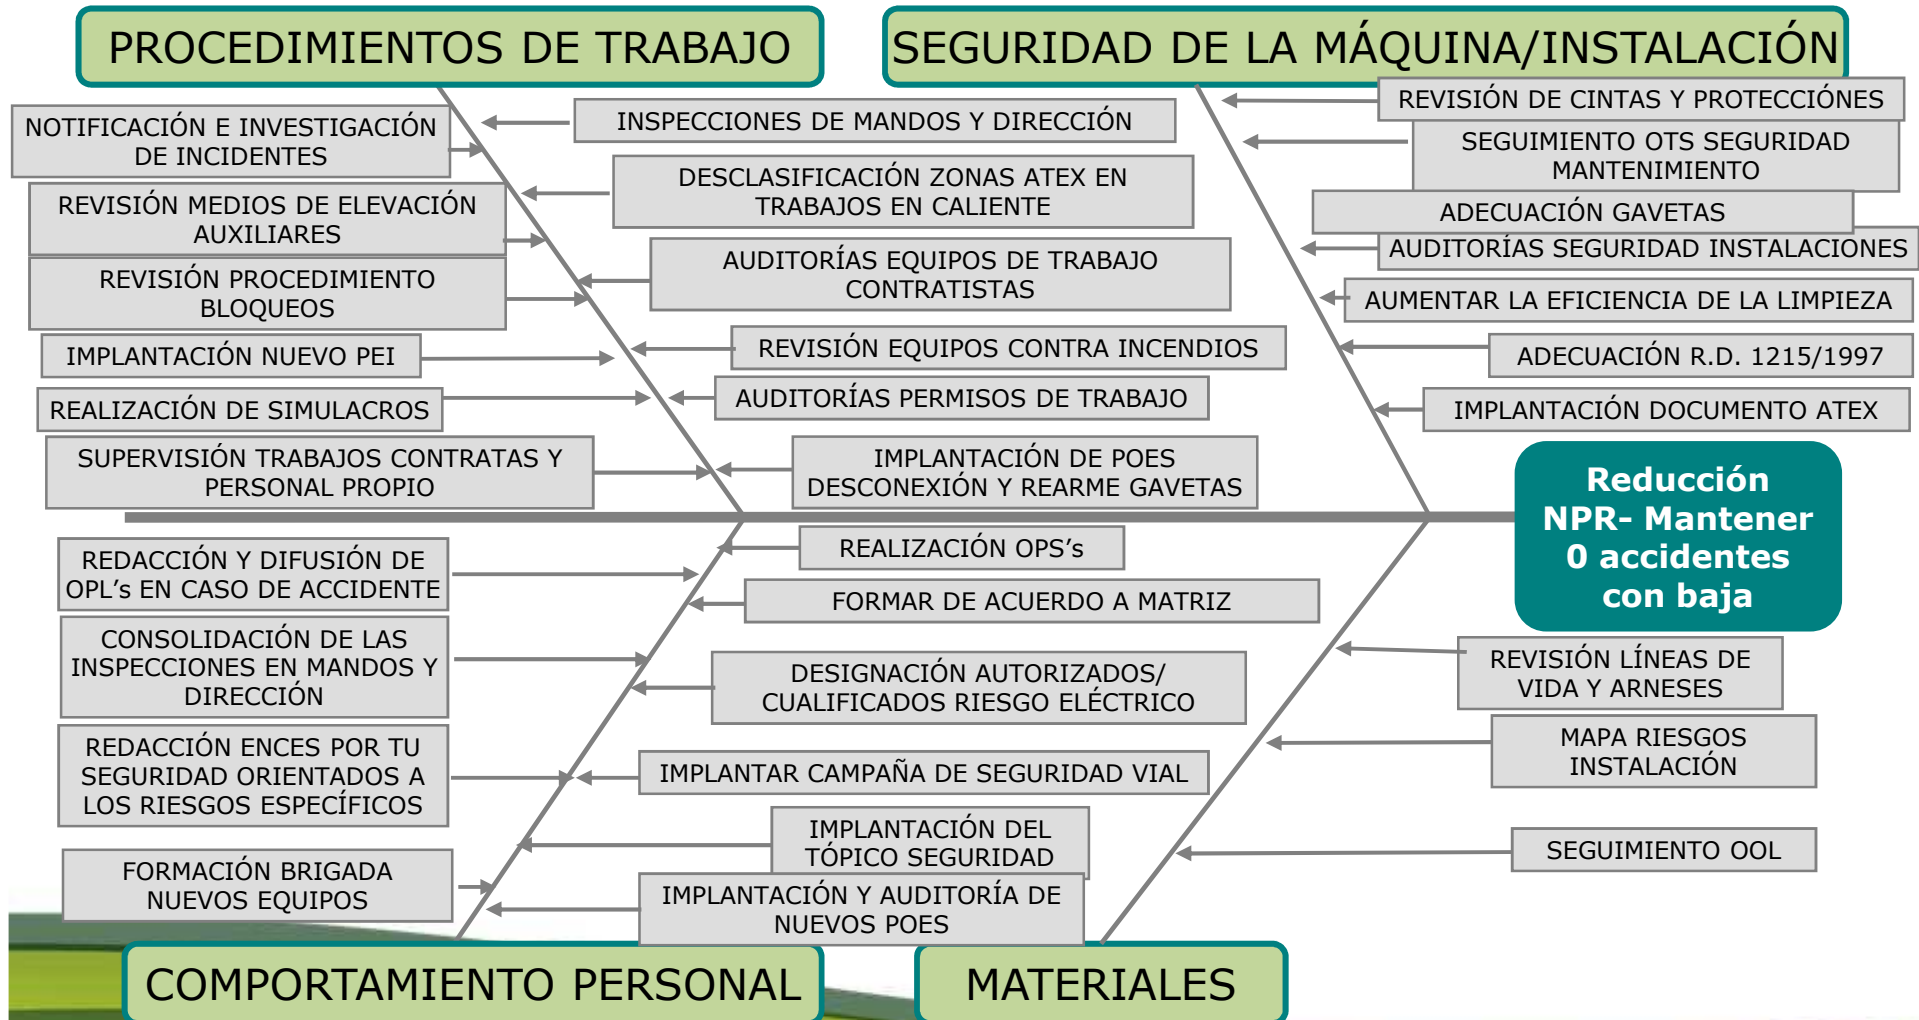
PROCEDIMIENTOS DE TRABAJO

SEGURIDAD DE LA MÁQUINA/INSTALACIÓN

NOTIFICACIÓN E INVESTIGACIÓN DE INCIDENTES

REVISIÓN MEDIOS DE ELEVACIÓN AUXILIARES

REVISIÓN PROCEDIMIENTO BLOQUEOS

IMPLANTACIÓN NUEVO PEI

REALIZACIÓN DE SIMULACROS

SUPERVISIÓN TRABAJOS CONTRATAS Y PERSONAL PROPIO

INSPECCIONES DE MANDOS Y DIRECCIÓN

DESCLASIFICACIÓN ZONAS ATEX EN TRABAJOS EN CALIENTE

AUDITORÍAS EQUIPOS DE TRABAJO CONTRATISTAS

REVISIÓN EQUIPOS CONTRA INCENDIOS

AUDITORÍAS PERMISOS DE TRABAJO

IMPLANTACIÓN DE POES DESCONEXIÓN Y REARME GAVETAS

REVISIÓN DE CINTAS Y PROTECCIÓNES

SEGUIMIENTO OTS SEGURIDAD MANTENIMIENTO

ADECUACIÓN GAVETAS

AUDITORÍAS SEGURIDAD INSTALACIONES

AUMENTAR LA EFICIENCIA DE LA LIMPIEZA

ADECUACIÓN R.D. 1215/1997

IMPLANTACIÓN DOCUMENTO ATEX

Reducción NPR- Mantener 0 accidentes con baja

REDACCIÓN Y DIFUSIÓN DE OPL's EN CASO DE ACCIDENTE

CONSOLIDACIÓN DE LAS INSPECCIONES EN MANDOS Y DIRECCIÓN

REDACCIÓN ENCES POR TU SEGURIDAD ORIENTADOS A LOS RIESGOS ESPECÍFICOS

FORMACIÓN BRIGADA NUEVOS EQUIPOS

REALIZACIÓN OPS's

FORMAR DE ACUERDO A MATRIZ

DESIGNACIÓN AUTORIZADOS/ CUALIFICADOS RIESGO ELÉCTRICO

IMPLANTAR CAMPAÑA DE SEGURIDAD VIAL

IMPLANTACIÓN DEL TÓPICO SEGURIDAD

IMPLANTACIÓN Y AUDITORÍA DE NUEVOS POES

REVISIÓN LÍNEAS DE VIDA Y ARNESES

MAPA RIESGOS INSTALACIÓN

SEGUIMIENTO OOL

COMPORTAMIENTO PERSONAL

MATERIALES